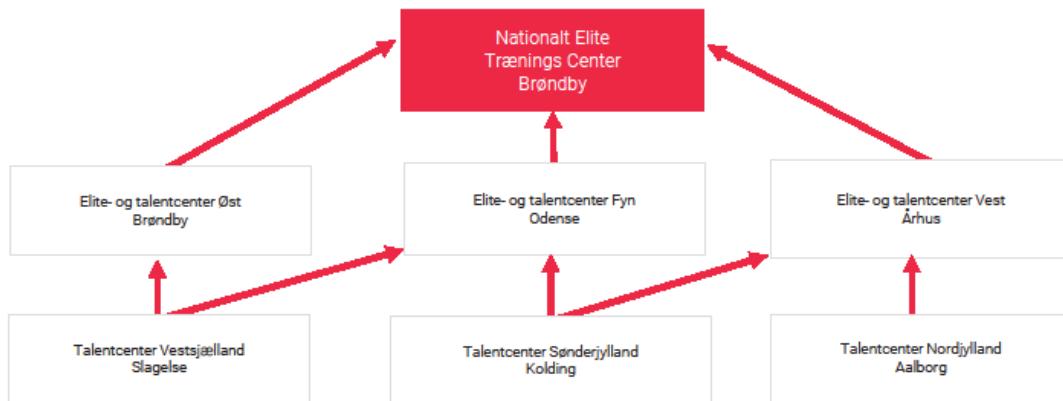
Nationalt Elite
Trænings Center
Brøndby

Elite- og talentcenter Øst
Brøndby

Elite- og talentcenter Fyn
Odense

Elite- og talentcenter Vest
Århus

Talentcenter Vestsjælland
Slagelse

Talentcenter Sønderjylland
Kolding

Talentcenter Nordjylland
Aalborg